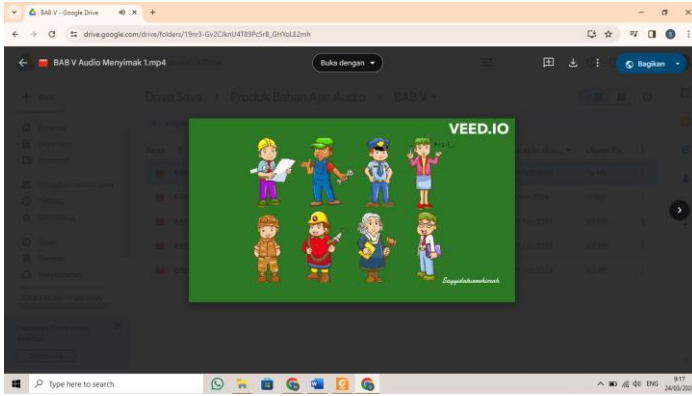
BAB V - Google Drive

drive.google.com/drive/folders/19rr3-Gv2CIknU4T89Pc5r8_GHYoLE2mh

BAB V Audio Menyimak 1.mp4

Buka dengan

Bagikan

Drive Saya › Produk Bahan Ajar audio › BAB V

VEED.IO

Sayyidatunnikmah

Type here to search

ENG 9:17 24/03/202